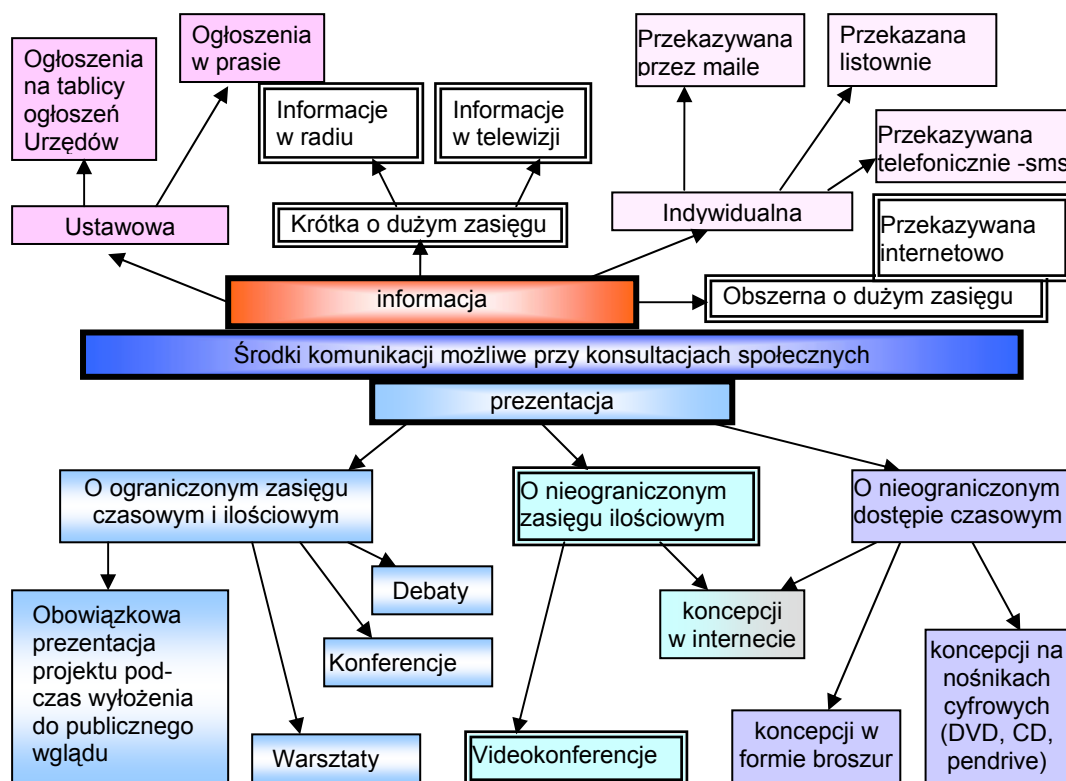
Ogłoszenia na tablicy ogłoszeń Urzędów

Ogłoszenia w prasie

Informacje w radiu

Informacje w telewizji

Przekazywana przez maile

Przekazana listownie

Przekazywana telefonicznie -sms

Ustawowa

Krótka o dużym zasięgu

Indywidualna

Przekazywana internetowo

informacja

Obszerna o dużym zasięgu

Środki komunikacji możliwe przy konsultacjach społecznych

prezentacja

O ograniczonym zasięgu czasowym i ilościowym

O nieograniczonym zasięgu ilościowym

O nieograniczonym dostępie czasowym

Debaty

koncepcji w internecie

Obowiązkowa prezentacja projektu podczas wyłożenia do publicznego wglądu

Konferencje

koncepcji na nośnikach cyfrowych (DVD, CD, pendrive)

koncepcji w formie broszur

Warsztaty

Videokonferencje